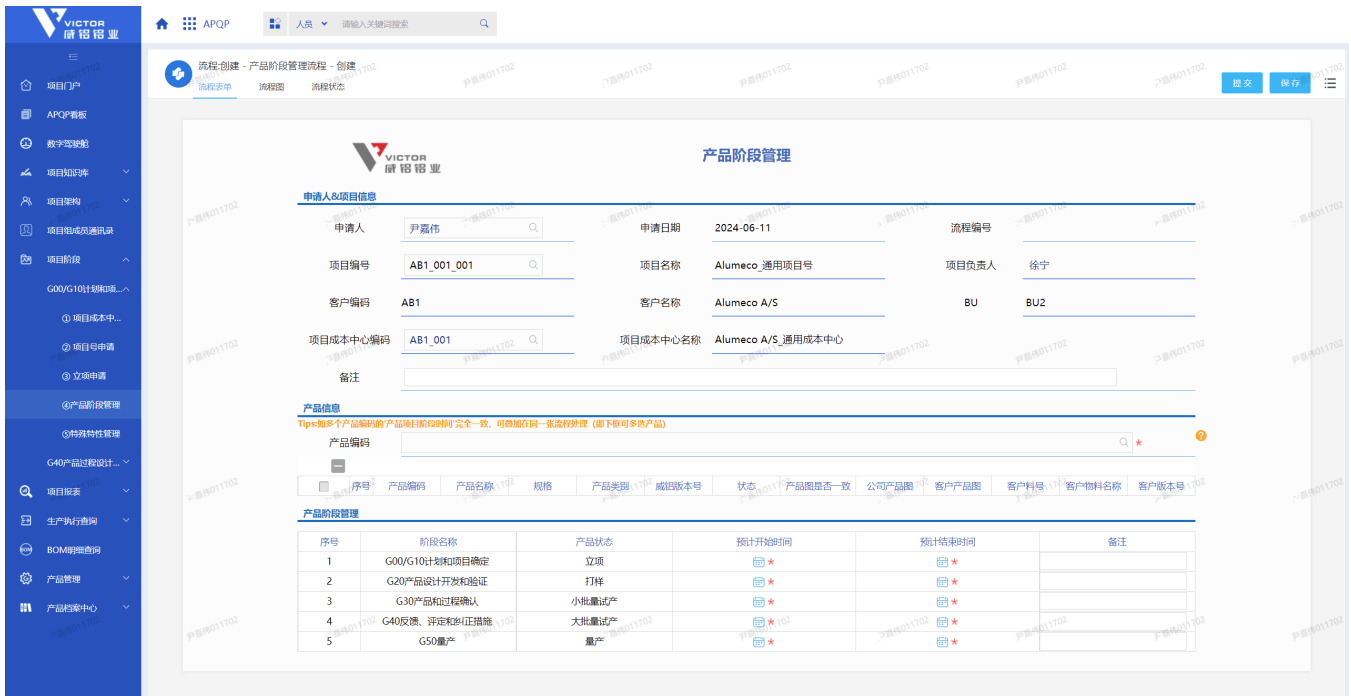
VICTOR 威铝铝业

APQP

人员 请输入关键词搜索

项目门户
APQP看板
数字驾驶舱
项目知识库
项目架构
项目组成员通讯录
项目阶段
G00/G10计划和项...
① 项目成本中...
② 项目号申请
③ 立项申请
④产品阶段管理
⑤特殊特性管理
G40产品过程设计...
项目报表
生产执行查询
BOM明细查询
产品管理
产品档案中心

流程:创建 - 产品阶段管理流程 - 创建
流程表单 流程图 流程状态

提交 保存

VICTOR 威铝铝业

产品阶段管理

申请人&项目信息

申请人 尹嘉伟 申请日期 2024-06-11 流程编号
项目编号 AB1_001_001 项目名称 Alumeco_通用项目号 项目负责人 徐宁
客户编码 AB1 客户名称 Alumeco A/S BU BU2
项目成本中心编码 AB1_001 项目成本中心名称 Alumeco A/S_通用成本中心
备注

产品信息
Tips:如多个产品编码的产品项目阶段时间完全一致，可叠加在同一张流程处理（即下框可多选产品）
产品编码 *

| | 序号 | 产品编码 | 产品名称 | 规格 | 产品类别 | 威铝版本号 | 状态 | 产品图是否一致 | 公司产品图 | 客户产品图 | 客户料号 | 客户物料名称 | 客户版本号 |
|---|---|---|---|---|---|---|---|---|---|---|---|---|---|

产品阶段管理

| 序号 | 阶段名称 | 产品状态 | 预计开始时间 | 预计结束时间 | 备注 |
|---|---|---|---|---|---|
| 1 | G00/G10计划和项目确定 | 立项 | * | * | |
| 2 | G20产品设计开发和验证 | 打样 | * | * | |
| 3 | G30产品和过程确认 | 小批量试产 | * | * | |
| 4 | G40反馈、评定和纠正措施 | 大批量试产 | * | * | |
| 5 | G50量产 | 量产 | * | * | |

尹嘉伟011702